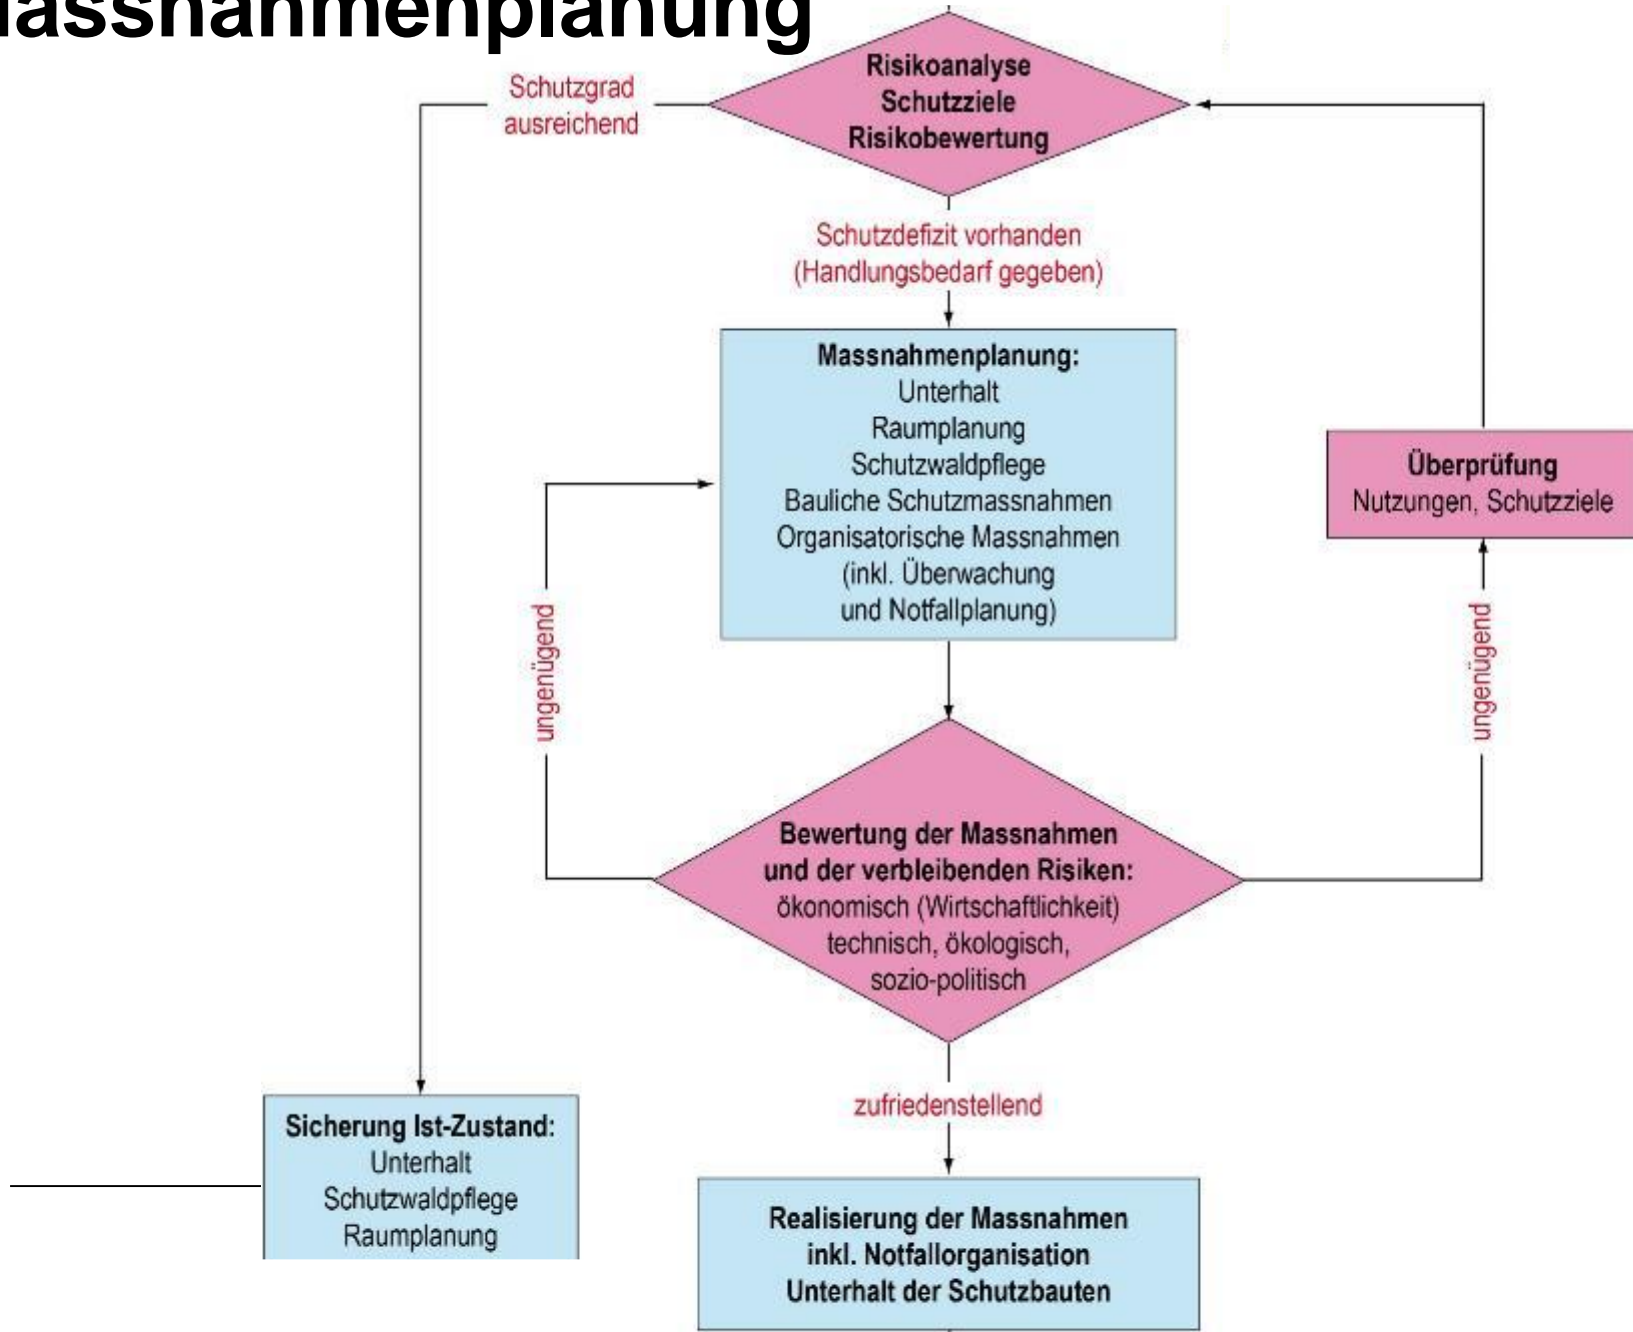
assnahmenplanung

Risikoanalyse
Schutzziele
Risikobewertung

Schutzgrad ausreichend

Schutzdefizit vorhanden (Handlungsbedarf gegeben)

Massnahmenplanung:
Unterhalt
Raumplanung
Schutzwaldpflege
Bauliche Schutzmassnahmen
Organisatorische Massnahmen
(inkl. Überwachung und Notfallplanung)

Überprüfung
Nutzungen, Schutzziele

ungenügend

ungenügend

Bewertung der Massnahmen und der verbleibenden Risiken:
ökonomisch (Wirtschaftlichkeit)
technisch, ökologisch,
sozio-politisch

zufriedenstellend

Sicherung Ist-Zustand:
Unterhalt
Schutzwaldpflege
Raumplanung

Realisierung der Massnahmen
inkl. Notfallorganisation
Unterhalt der Schutzbauten